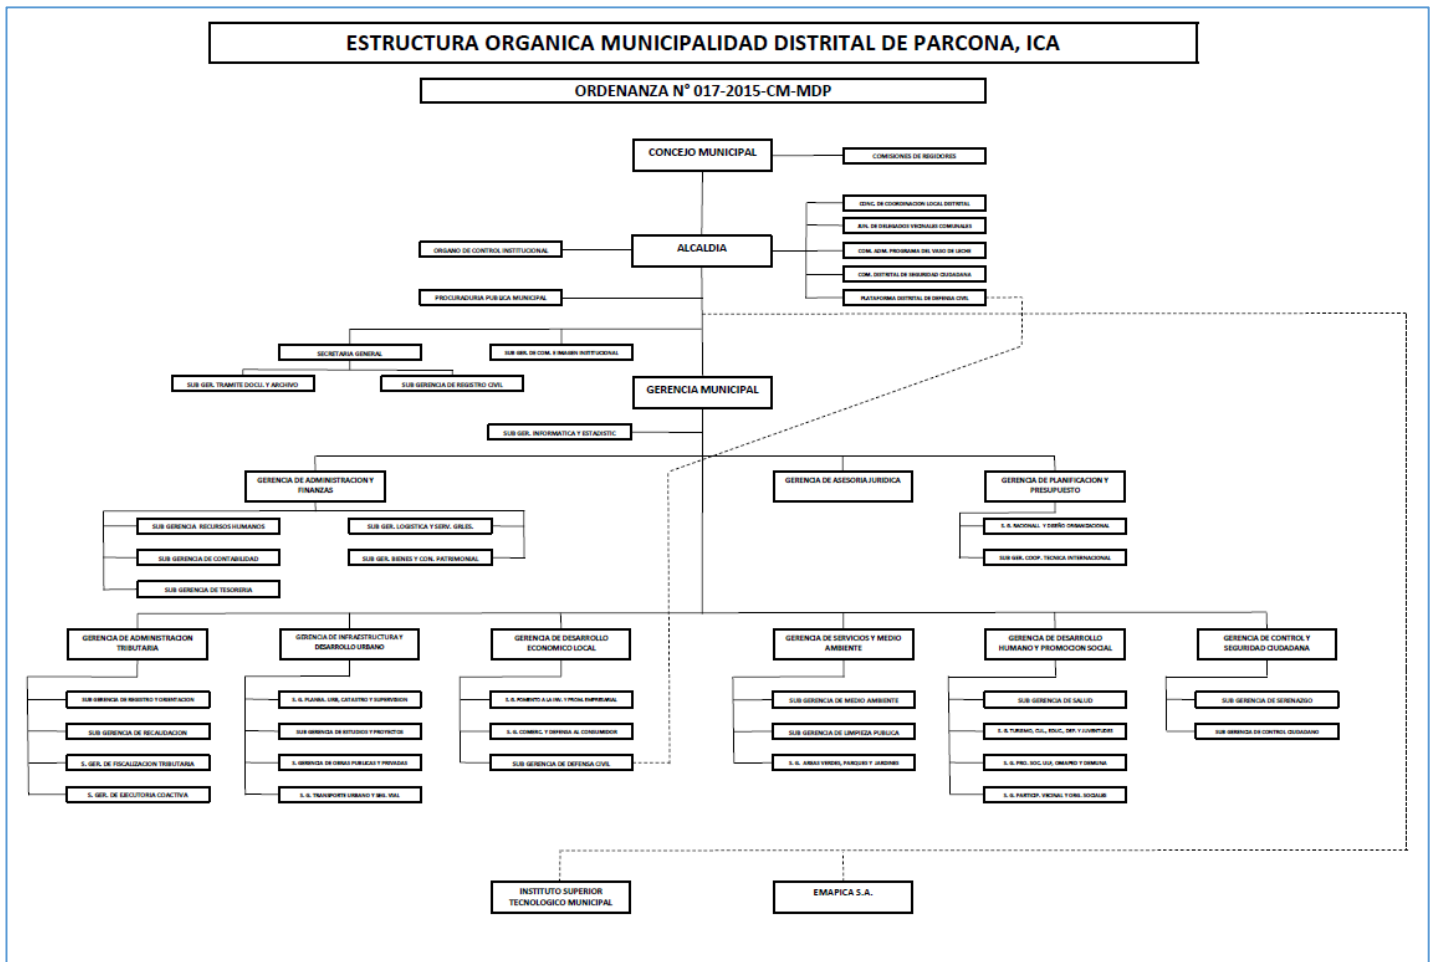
ESTRUCTURA ORGANICA MUNICIPALIDAD DISTRITAL DE PARCONA, ICA

ORDENANZA N° 017-2015-CM-MDP

CONCEJO MUNICIPAL

COMISIONES DE REGIDORES

CONS. DE COORDINACION LOCAL DISTRITAL

JUN. DE DELEGADOS VECINALES COMUNALES

COM. ADM. PROGRAMA DEL VASO DE LECHE

COM. DISTRITAL DE SEGURIDAD CIUDADANA

PLATAFORMA DISTRITAL DE DEFENSA CIVIL

ORGANO DE CONTROL INSTITUCIONAL

ALCALDIA

PROCURADURIA PUBLICA MUNICIPAL

SECRETARIA GENERAL

SUB GER. DE COM. E IMAGEN INSTITUCIONAL

SUB GER. TRAMITE DOCU. Y ARCHIVO

SUB GERENCIA DE REGISTRO CIVIL

GERENCIA MUNICIPAL

SUB GER. INFORMATICA Y ESTADISTIC

GERENCIA DE ADMINISTRACION Y FINANZAS

GERENCIA DE ASESORIA JURIDICA

GERENCIA DE PLANIFICACION Y PRESUPUESTO

SUB GERENCIA RECURSOS HUMANOS

SUB GER. LOGISTICA Y SERV. GRLES.

SUB GERENCIA DE CONTABILIDAD

SUB GER. BIENES Y CON. PATRIMONIAL

SUB GERENCIA DE TESORERIA

S. G. RACIONALI. Y DISEÑO ORGANIZACIONAL

SUB GER. COOP. TECNICA INTERNACIONAL

GERENCIA DE ADMINISTRACION TRIBUTARIA

GERENCIA DE INFRAESTRUCTURA Y DESARROLLO URBANO

GERENCIA DE DESARROLLO ECONOMICO LOCAL

GERENCIA DE SERVICIOS Y MEDIO AMBIENTE

GERENCIA DE DESARROLLO HUMANO Y PROMOCION SOCIAL

GERENCIA DE CONTROL Y SEGURIDAD CIUDADANA

SUB GERENCIA DE REGISTRO Y ORIENTACION

SUB GERENCIA DE RECAUDACION

S. GER. DE FISCALIZACION TRIBUTARIA

S. GER. DE EJECUTORIA COACTIVA

S. G. PLANEA. URB. CATASTRO Y SUPERVISION

SUB GERENCIA DE ESTUDIOS Y PROYECTOS

S. GERENCIA DE OBRAS PUBLICAS Y PRIVADAS

S. G. TRANSPORTE URBANO Y SEG. VIAL

S. G. FOMENTO A LA INV. Y PROM. EMPRESARIAL

S. G. COMERC. Y DEFENSA AL CONSUMIDOR

SUB GERENCIA DE DEFENSA CIVIL

SUB GERENCIA DE MEDIO AMBIENTE

SUB GERENCIA DE LIMPIEZA PUBLICA

S. G. AREAS VERDES, PARQUES Y JARDINES

SUB GERENCIA DE SALUD

S. G. TURISMO, CUL., EDUC., DEP. Y JUVENTUDES

S. G. PRO. SOC. LUI, OMAPED Y DEMUNA

S. G. PARTICIP. VECINAL Y ORG. SOCIALES

SUB GERENCIA DE SERENAZGO

SUB GERENCIA DE CONTROL CIUDADANO

INSTITUTO SUPERIOR TECNOLOGICO MUNICIPAL

EMAPICA S.A.